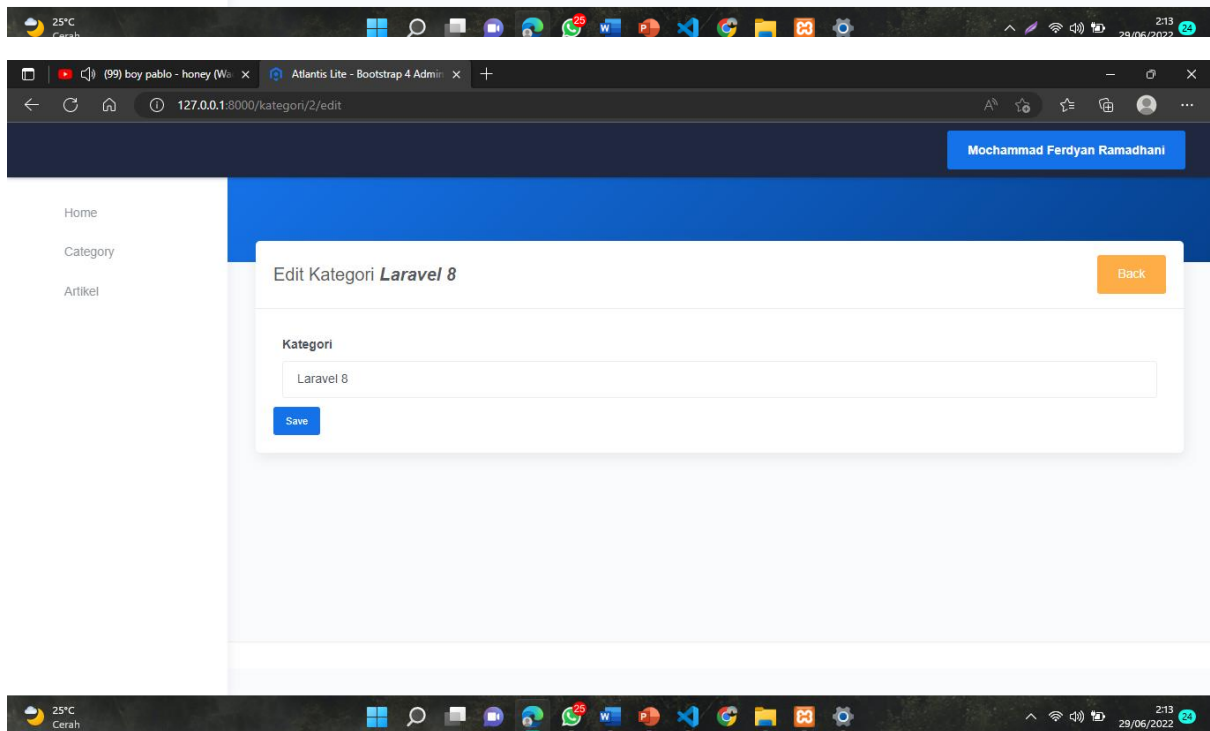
25°C
Cerah

25

2:13
29/06/2022
24

(99) boy pablo - honey (Wa ×
Atlantis Lite - Bootstrap 4 Admin ×
+

127.0.0.1:8000/kategori/2/edit

Mochammad Ferdyan Ramadhani

Home
Category
Artikel

Edit Kategori ***Laravel 8***

Back

**Kategori**

Laravel 8

Save

25°C
Cerah

25

2:13
29/06/2022
24